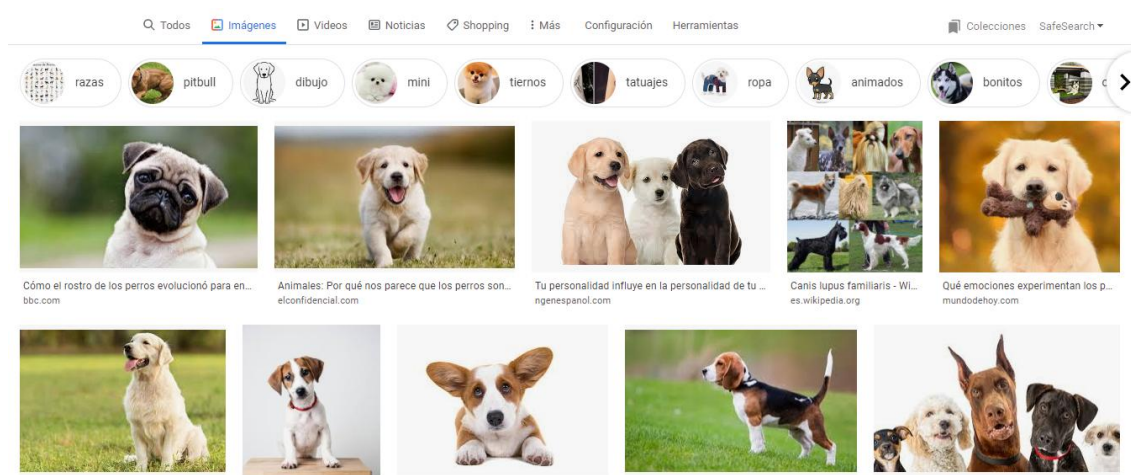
Todos Imágenes Videos Noticias Shopping Más Configuración Herramientas

Colecciones SafeSearch

razas pitbull dibujo mini tiernos tatuajes ropa animados bonitos

Cómo el rostro de los perros evolucionó para en...
bbc.com

Animales: Por qué nos parece que los perros son...
elconfidencial.com

Tu personalidad influye en la personalidad de tu ...
ngenespanol.com

Canis lupus familiaris - Wi...
es.wikipedia.org

Qué emociones experimentan los p...
mundodehoy.com